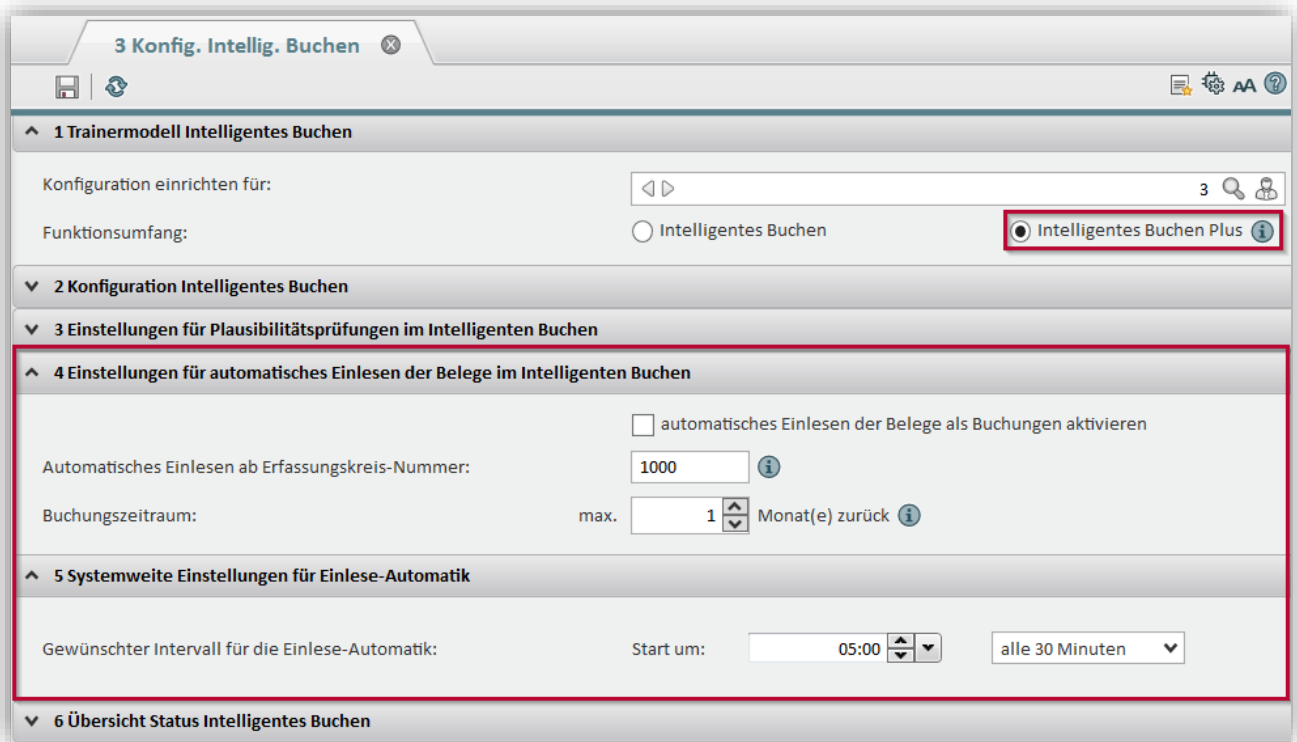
3 Konfig. Intellig. Buchen

AA

1 Trainermodell Intelligentes Buchen

Konfiguration einrichten für: 3

Funktionsumfang: Intelligentes Buchen Intelligentes Buchen Plus

2 Konfiguration Intelligentes Buchen

3 Einstellungen für Plausibilitätsprüfungen im Intelligenten Buchen

4 Einstellungen für automatisches Einlesen der Belege im Intelligenten Buchen

automatisches Einlesen der Belege als Buchungen aktivieren

Automatisches Einlesen ab Erfassungskreis-Nummer: 1000

Buchungszeitraum: max. 1 Monat(e) zurück

5 Systemweite Einstellungen für Einlese-Automatik

Gewünschter Intervall für die Einlese-Automatik: Start um: 05:00 alle 30 Minuten

6 Übersicht Status Intelligentes Buchen